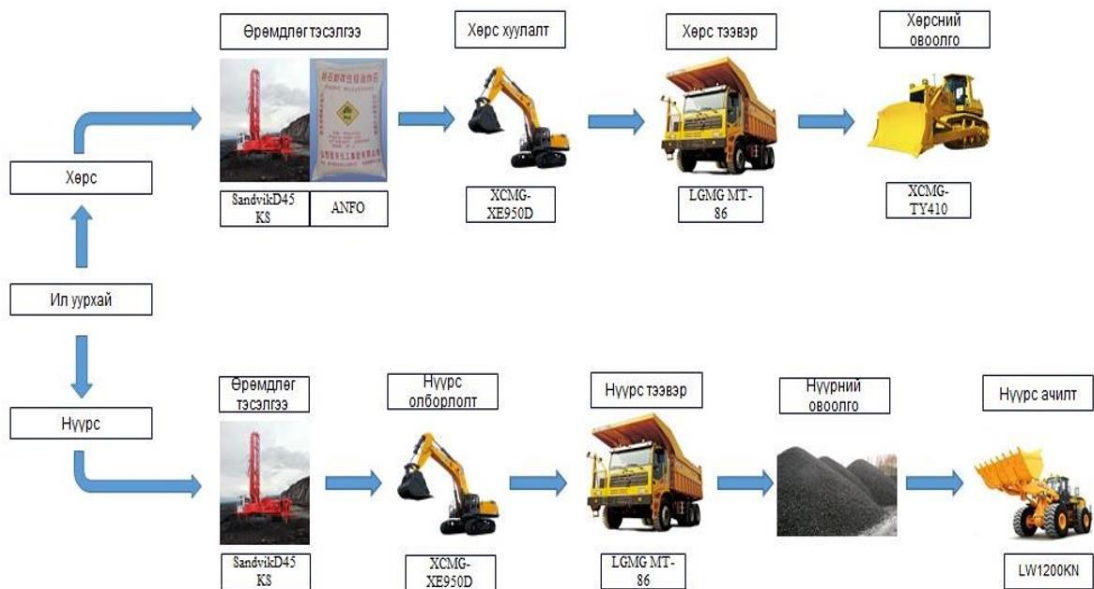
Өрөмдлөг тэсэлгээ

Хөрс хуулалт

Хөрс тээвэр

Хөрсний овоолго

Хөрс

SandvikD45 KS

ANFO

XCMG-XE950D

LGMG MT-86

XCMG-TY410

Ил уурхай

Нүүрс

Өрөмдлөг тэсэлгээ

Нүүрс олборлолт

Нүүрс тээвэр

Нүүрний овоолго

Нүүрс ачилт

SandvikD45 KS

XCMG-XE950D

LGMG MT-86

LW1200KN